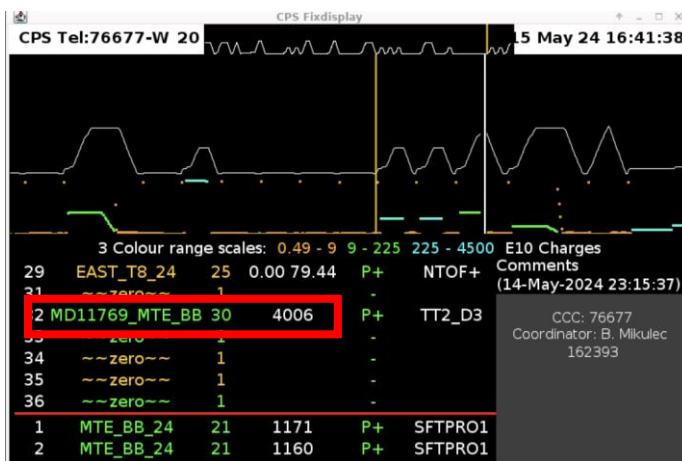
CPS Fixdisplay

CPS Tel:76677-W 20

15 May 24 16:41:38

3 Colour range scales: 0.49 - 9 9 - 225 225 - 4500 E10 Charges

| 29 | EAST_T8_24 | 25 | 0.00 79.44 | P+ | NTOF+ |
|---|---|---|---|---|---|
| 31 | ~~zero~~ | 1 | | - | |
| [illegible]2 | MD11769_MTE_BB | 30 | 4006 | P+ | TT2_D3 |
| 33 | ~~zero~~ | 1 | | - | |
| 34 | ~~zero~~ | 1 | | - | |
| 35 | ~~zero~~ | 1 | | - | |
| 36 | ~~zero~~ | 1 | | - | |
| 1 | MTE_BB_24 | 21 | 1171 | P+ | SFTPRO1 |
| 2 | MTE_BB_24 | 21 | 1160 | P+ | SFTPRO1 |

Comments
(14-May-2024 23:15:37)

CCC: 76677
Coordinator: B. Mikulec
162393